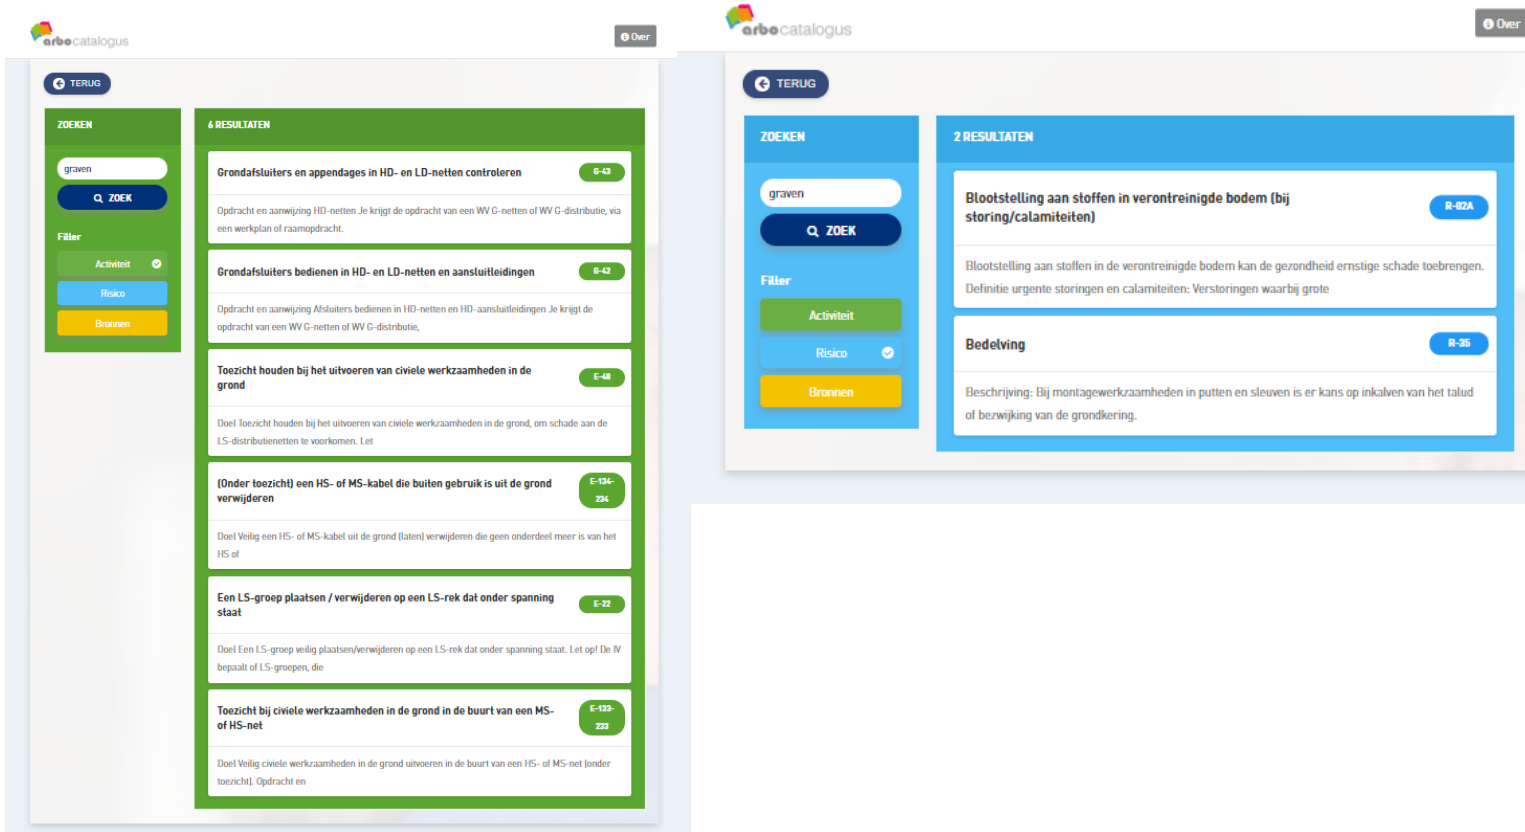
arbocatalogus

Over

TERUG

ZOEKEN

graven

ZOEK

Filter

Activiteit

Risico

Bronnen

6 RESULTATEN

Grondafsluiters en appendages in HD- en LD-netten controleren

G-43

Opdracht en aanwijzing HD-netten Je krijgt de opdracht van een WV G-netten of WV G-distributie, via een werkplan of raamopdracht.

Grondafsluiters bedienen in HD- en LD-netten en aansluitleidingen

G-42

Opdracht en aanwijzing Afsluiters bedienen in HD-netten en aansluitleidingen Je krijgt de opdracht van een WV G-netten of WV G-distributie,

Toezicht houden bij het uitvoeren van civiele werkzaamheden in de grond

E-48

Doel Toezicht houden bij het uitvoeren van civiele werkzaamheden in de grond, om schade aan de LS-distributienetten te voorkomen. Let

(Onder toezicht) een HS- of MS-kabel die buiten gebruik is uit de grond verwijderen

E-134-234

Doel Veilig een HS- of MS-kabel uit de grond (laten) verwijderen die geen onderdeel meer is van het HS of

Een LS-groep plaatsen / verwijderen op een LS-rek dat onder spanning staat

E-22

Doel Een LS-groep veilig plaatsen/verwijderen op een LS-rek dat onder spanning staat. Let op! De IV bepaalt of LS-groepen, die

Toezicht bij civiele werkzaamheden in de grond in de buurt van een MS-of HS-net

E-133-233

Doel Veilig civiele werkzaamheden in de grond uitvoeren in de buurt van een HS- of MS-net (onder toezicht). Opdracht en

arbocatalogus

Over

TERUG

ZOEKEN

graven

ZOEK

Filter

Activiteit

Risico

Bronnen

2 RESULTATEN

Blootstelling aan stoffen in verontreinigde bodem (bij storing/calamiteiten)

R-02A

Blootstelling aan stoffen in de verontreinigde bodem kan de gezondheid ernstige schade toebrengen. Definitie urgente storingen en calamiteiten: Verstoringen waarbij grote

Bedelving

R-35

Beschrijving: Bij montagewerkzaamheden in putten en sleuven is er kans op inkalven van het talud of bezwijking van de grondkering.